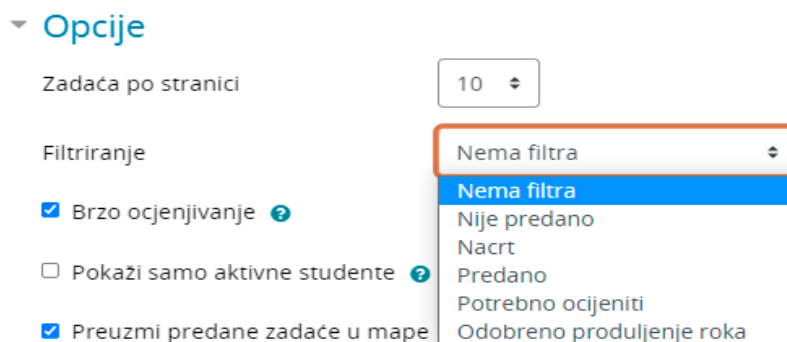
Opcije

Zadaća po stranici 10

Filtriranje Nema filtra

Nema filtra
Nije predano
Nacrt
Predano
Potrebno ocijeniti
Odobreno produljenje roka

Brzo ocjenjivanje

Pokaži samo aktivne studente

Preuzmi predane zadaće u mape